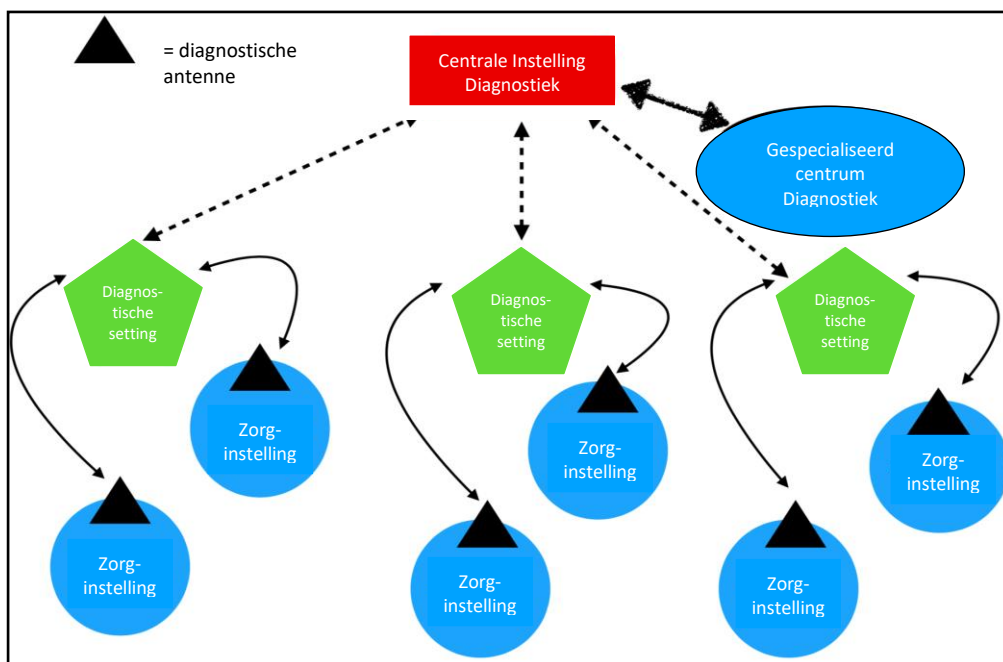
= diagnostische antenne

Centrale Instelling Diagnostiek

Gespecialiseerd centrum Diagnostiek

Diagnostische setting

Diagnostische setting

Diagnostische setting

Zorginstelling

Zorginstelling

Zorginstelling

Zorginstelling

Zorginstelling

Zorginstelling